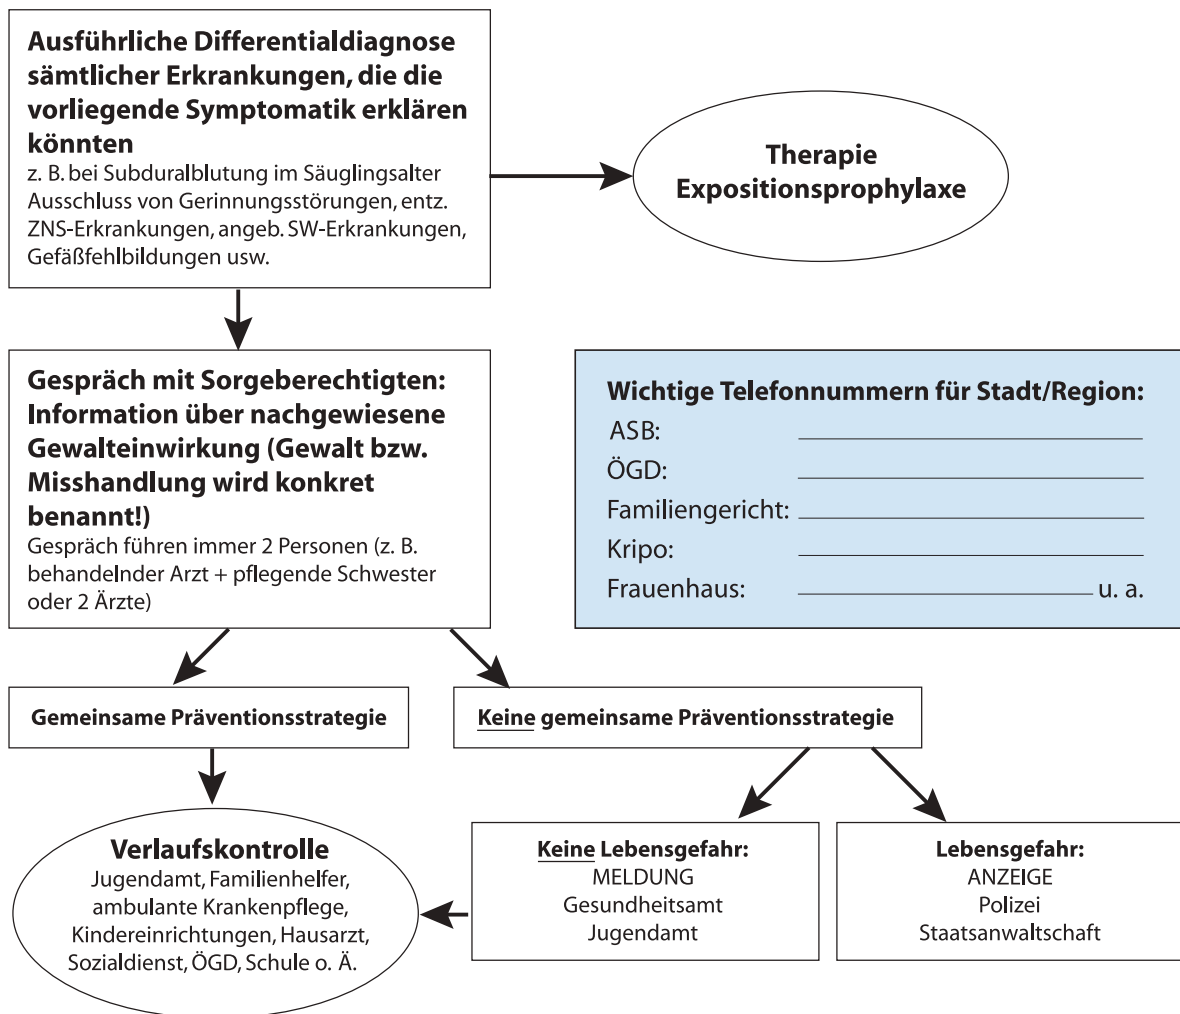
**Ausführliche Differentialdiagnose sämtlicher Erkrankungen, die die vorliegende Symptomatik erklären könnten**
z. B. bei Subduralblutung im Säuglingsalter Ausschluss von Gerinnungsstörungen, entz. ZNS-Erkrankungen, angeb. SW-Erkrankungen, Gefäßfehlbildungen usw.

**Therapie Expositionsprophylaxe**

**Gespräch mit Sorgeberechtigten: Information über nachgewiesene Gewalteinwirkung (Gewalt bzw. Misshandlung wird konkret benannt!)**
Gespräch führen immer 2 Personen (z. B. behandelnder Arzt + pflegende Schwester oder 2 Ärzte)

**Wichtige Telefonnummern für Stadt/Region:**
ASB: ____________
ÖGD: ____________
Familiengericht: ____________
Kripo: ____________
Frauenhaus: ____________ u. a.

**Gemeinsame Präventionsstrategie**

**Keine gemeinsame Präventionsstrategie**

**Verlaufskontrolle**
Jugendamt, Familienhelfer, ambulante Krankenpflege, Kindereinrichtungen, Hausarzt, Sozialdienst, ÖGD, Schule o. Ä.

**Keine Lebensgefahr:**
MELDUNG
Gesundheitsamt
Jugendamt

**Lebensgefahr:**
ANZEIGE
Polizei
Staatsanwaltschaft